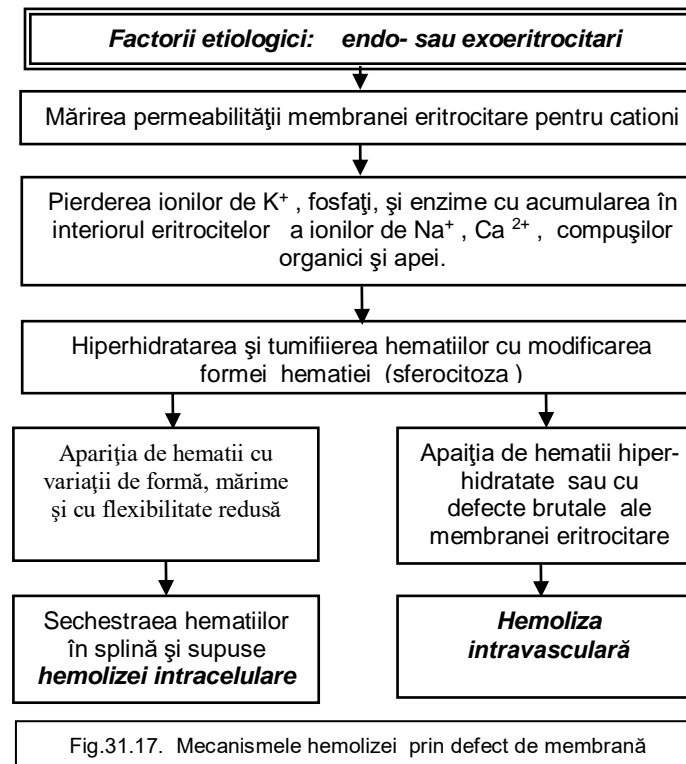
Factorii etiologici: endo- sau exoeritrocitari

Mărirea permeabilităţii membranei eritrocitare pentru cationi

Pierderea ionilor de $K^+$ , fosfaţi, şi enzime cu acumularea în interiorul eritrocitelor a ionilor de $Na^+$ , $Ca^{2+}$ , compuşilor organici şi apei.

Hiperhidratarea şi tumifiierea hematiilor cu modificarea formei hematiei (sferocitoza )

Apariţia de hematii cu variaţii de formă, mărime şi cu flexibilitate redusă

Apaiţia de hematii hiperhidratate sau cu defecte brutale ale membranei eritrocitare

Sechestraea hematiilor în splină şi supuse hemolizei intracelulare

Hemoliza intravasculară

Fig.31.17. Mecanismele hemolizei prin defect de membrană